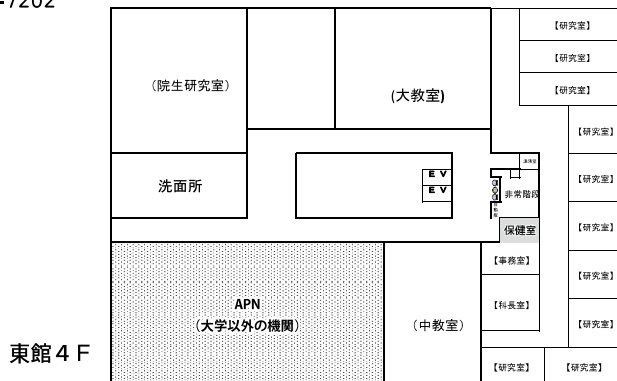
-7202

（院生研究室）

(大教室)

【研究室】

【研究室】

【研究室】

【研究室】

洗面所

ＥＶ

ＥＶ

非常階段

【研究室】

保健室

【研究室】

【事務室】

【研究室】

APN
(大学以外の機関)

【科長室】

（中教室）

【研究室】

東館４Ｆ

【研究室】

【研究室】